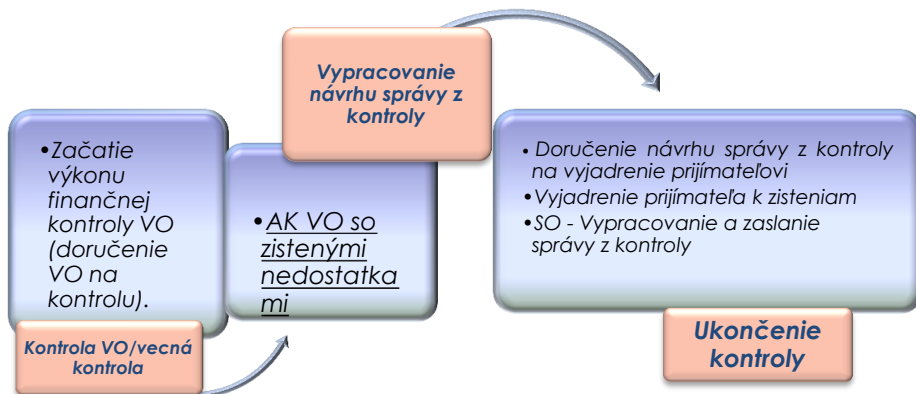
Vypracovanie návrhu správy z kontroly

•Začatie výkonu finančnej kontroly VO (doručenie VO na kontrolu).

Kontrola VO/vecná kontrola

•AK VO so zistenými nedostatkami

• Doručenie návrhu správy z kontroly na vyjadrenie prijímateľovi
•Vyjadrenie prijímateľa k zisteniam
•SO - Vypracovanie a zaslanie správy z kontroly

Ukončenie kontroly